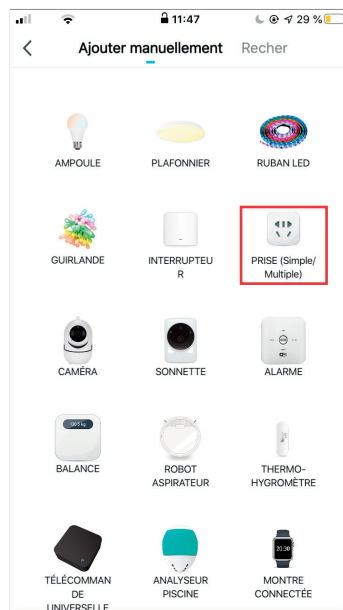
11:47
29 %

Ajouter manuellement
Recher

AMPOULE
PLAFONNIER
RUBAN LED

GUIRLANDE
INTERRUPTEUR
PRISE (Simple/ Multiple)

CAMÉRA
SONNETTE
ALARME

BALANCE
ROBOT ASPIRATEUR
THERMO-HYGROMÈTRE

TÉLÉCOMMANDE UNIVERSELLE
ANALYSEUR PISCINE
MONTRE CONNECTÉE